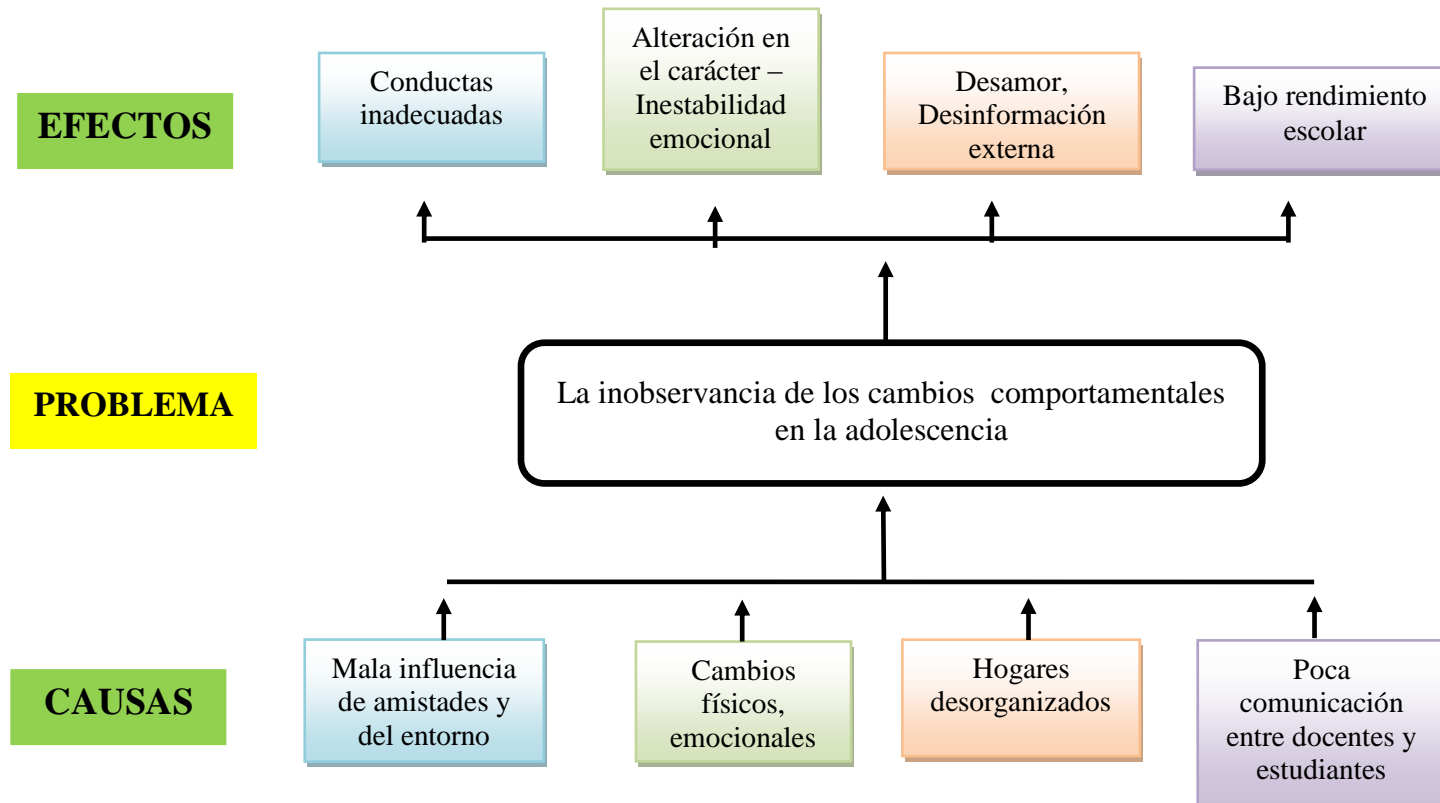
EFECTOS

Conductas inadecuadas

Alteración en el carácter – Inestabilidad emocional

Desamor, Desinformación externa

Bajo rendimiento escolar

PROBLEMA

La inobservancia de los cambios comportamentales en la adolescencia

CAUSAS

Mala influencia de amistades y del entorno

Cambios físicos, emocionales

Hogares desorganizados

Poca comunicación entre docentes y estudiantes